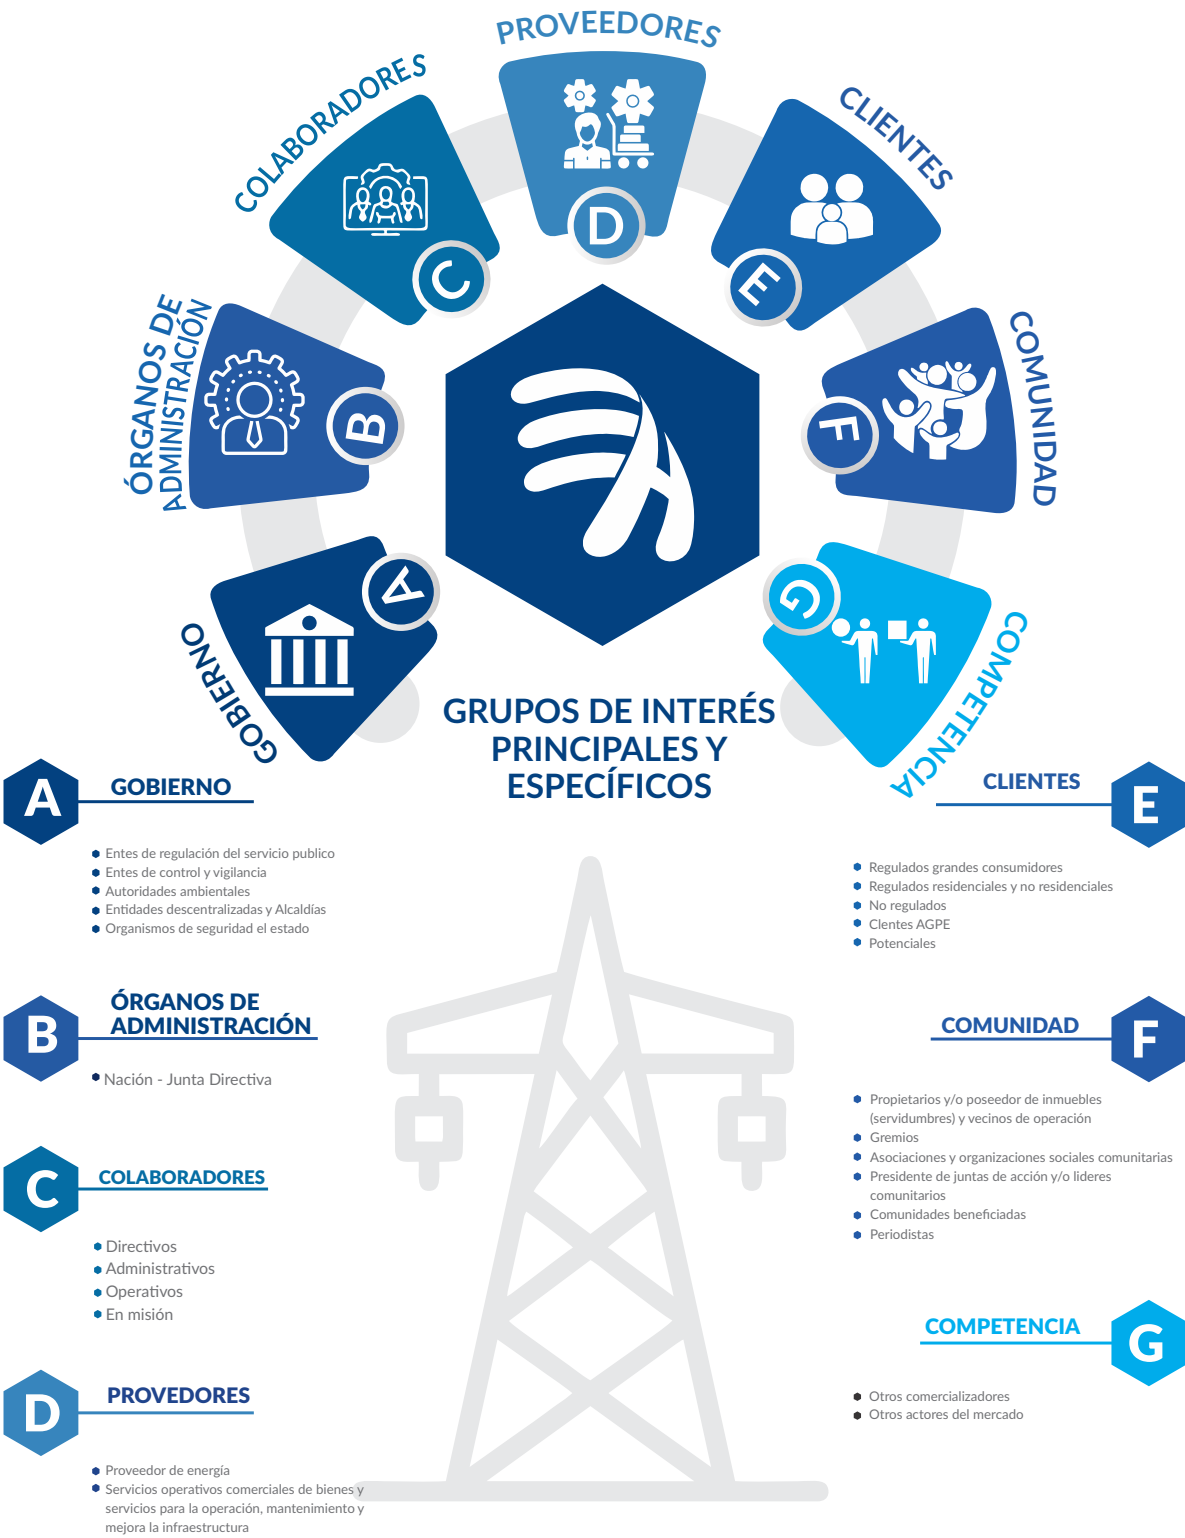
PROVEEDORES

COLABORADORES

CLIENTES

D

C

E

ÓRGANOS DE ADMINISTRACIÓN

B

COMUNIDAD

F

GOBIERNO

A

G

COMPETENCIA

GRUPOS DE INTERÉS PRINCIPALES Y ESPECÍFICOS

A GOBIERNO

- Entes de regulación del servicio publico
- Entes de control y vigilancia
- Autoridades ambientales
- Entidades descentralizadas y Alcaldías
- Organismos de seguridad el estado

B ÓRGANOS DE ADMINISTRACIÓN

- Nación - Junta Directiva

C COLABORADORES

- Directivos
- Administrativos
- Operativos
- En misión

D PROVEDORES

- Proveedor de energía
- Servicios operativos comerciales de bienes y servicios para la operación, mantenimiento y mejora la infraestructura

CLIENTES E

- Regulados grandes consumidores
- Regulados residenciales y no residenciales
- No regulados
- Clentes AGPE
- Potenciales

COMUNIDAD F

- Propietarios y/o poseedor de inmuebles (servidumbres) y vecinos de operación
- Gremios
- Asociaciones y organizaciones sociales comunitarias
- Presidente de juntas de acción y/o lideres comunitarios
- Comunidades beneficiadas
- Periodistas

COMPETENCIA G

- Otros comercializadores
- Otros actores del mercado